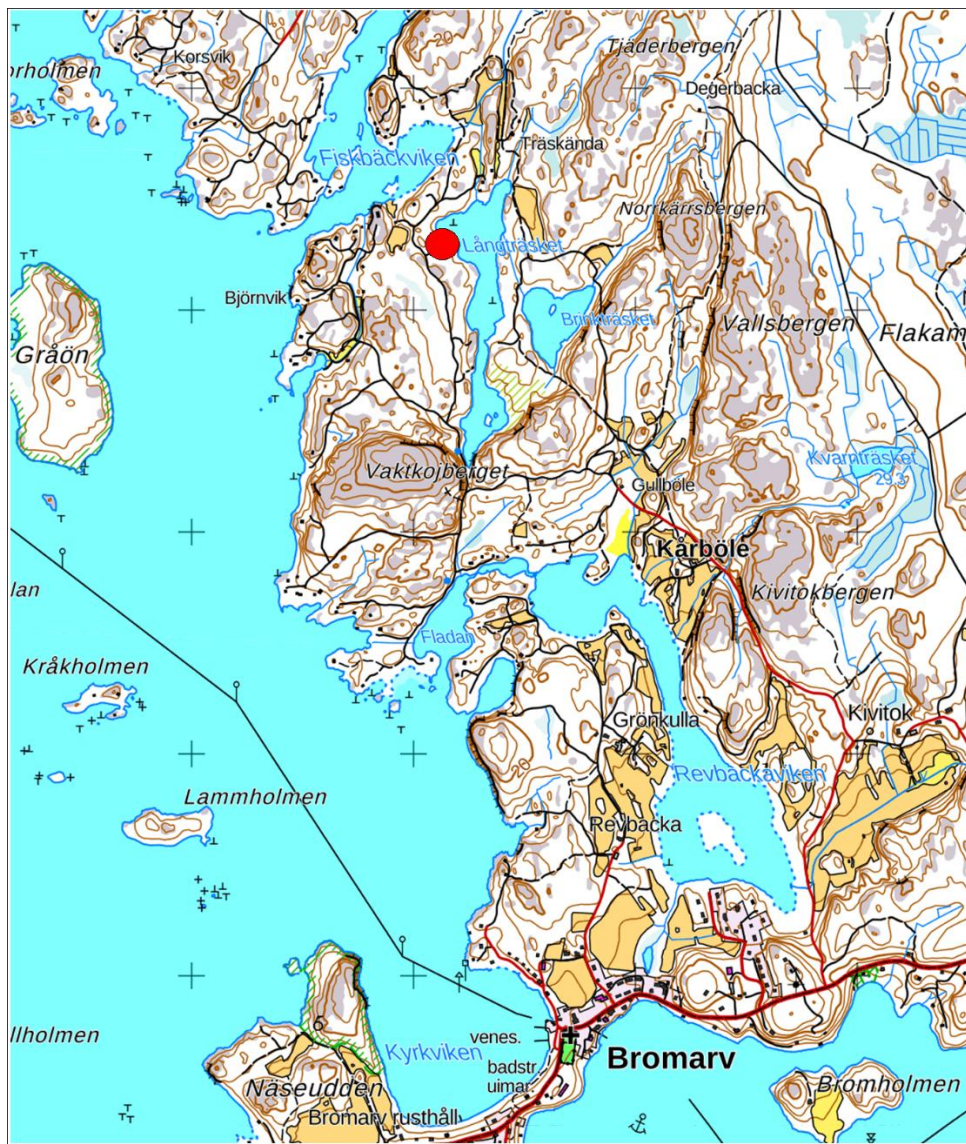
orholmen
Korsvik
Tjäderbergen
Degerbacka
Fiskbäckviken
Träskända
Norrkärrsbergen
Långträsket
Björnvik
Brinkträsket
Vallsbergen
Flakam
Gråön
Vaktkojberget
Kvarnträsket
29.5
Gullböle
Kårböle
lan
Kivitokbergen
Fladan
Kråkholmen
Grönkulla
Kivitok
Revbäckaviken
Lammholmen
Revbacka
llholmen
venes.
Kyrkviken
badstr.
Bromarv
uimar.
Bromholmen
Näseudden
Bromarv rusthåll